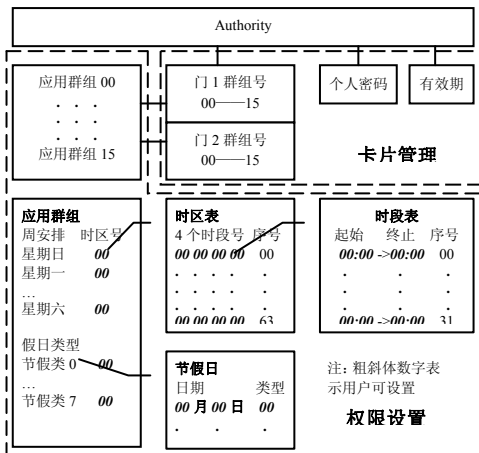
Authority

应用群组 00
. . .
. . .
应用群组 15

门 1 群组号
00——15

门 2 群组号
00——15

个人密码

有效期

卡片管理

应用群组
周安排 时区号
星期日 *00*
星期一 *00*
…
星期六 *00*

假日类型
节假类 0 *00*
…
节假类 7 *00*

时区表
4 个时段号 序号
*00 00 00 00* 00
. . . . .
. . . . .
*00 00 00 00* 63

时段表
起始 终止 序号
*00:00 ->00:00* 00
. . .
. . .
*00:00 ->00:00* 31

节假日
日期 类型
*00* 月 *00* 日 *00*
. . .

注：粗斜体数字表示用户可设置

权限设置